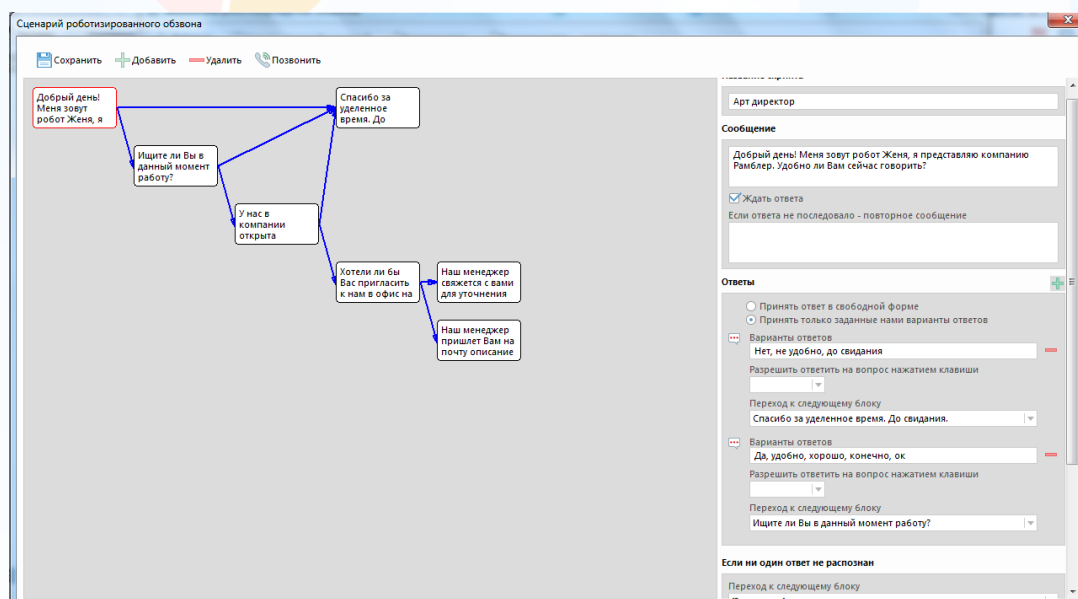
Сценарий роботизированного обзвона

Сохранить Добавить Удалить Позвонить

Добрый день! Меня зовут робот Женя, я

Ищите ли Вы в данный момент работу?

Спасибо за уделенное время. До

У нас в компании открыта

Хотели ли бы Вас пригласить к нам в офис на

Наш менеджер свяжется с вами для уточнения

Наш менеджер пришлет Вам на почту описание

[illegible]

Арт директор

Сообщение

Добрый день! Меня зовут робот Женя, я представляю компанию Рамблер. Удобно ли Вам сейчас говорить?

Ждать ответа

Если ответа не последовало - повторное сообщение

Ответы

Принять ответ в свободной форме

Принять только заданные нами варианты ответов

Варианты ответов

Нет, не удобно, до свидания

Разрешить ответить на вопрос нажатием клавиши

Переход к следующему блоку

Спасибо за уделенное время. До свидания.

Варианты ответов

Да, удобно, хорошо, конечно, ок

Разрешить ответить на вопрос нажатием клавиши

Переход к следующему блоку

Ищите ли Вы в данный момент работу?

Если ни один ответ не распознан

Переход к следующему блоку